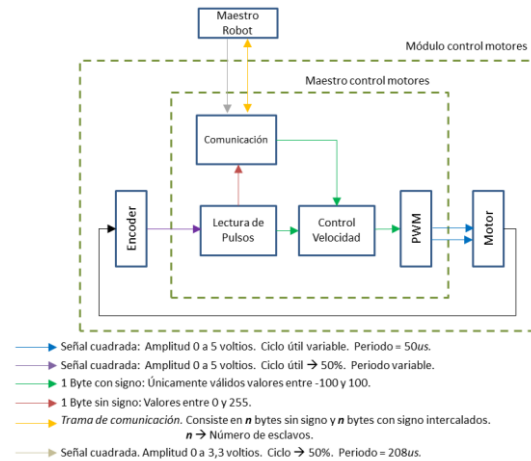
Maestro Robot

Módulo control motores

Maestro control motores

Comunicación

Encoder

Lectura de Pulsos

Control Velocidad

PWM

Motor

Señal cuadrada: Amplitud 0 a 5 voltios. Ciclo útil variable. Periodo = 50*us*.

Señal cuadrada: Amplitud 0 a 5 voltios. Ciclo útil → 50%. Periodo variable.

1 Byte con signo: Únicamente válidos valores entre -100 y 100.

1 Byte sin signo: Valores entre 0 y 255.

*Trama de comunicación*. Consiste en ***n*** bytes sin signo y ***n*** bytes con signo intercalados. ***n*** → Número de esclavos.

Señal cuadrada. Amplitud 0 a 3,3 voltios. Ciclo → 50%. Periodo = 208*us*.